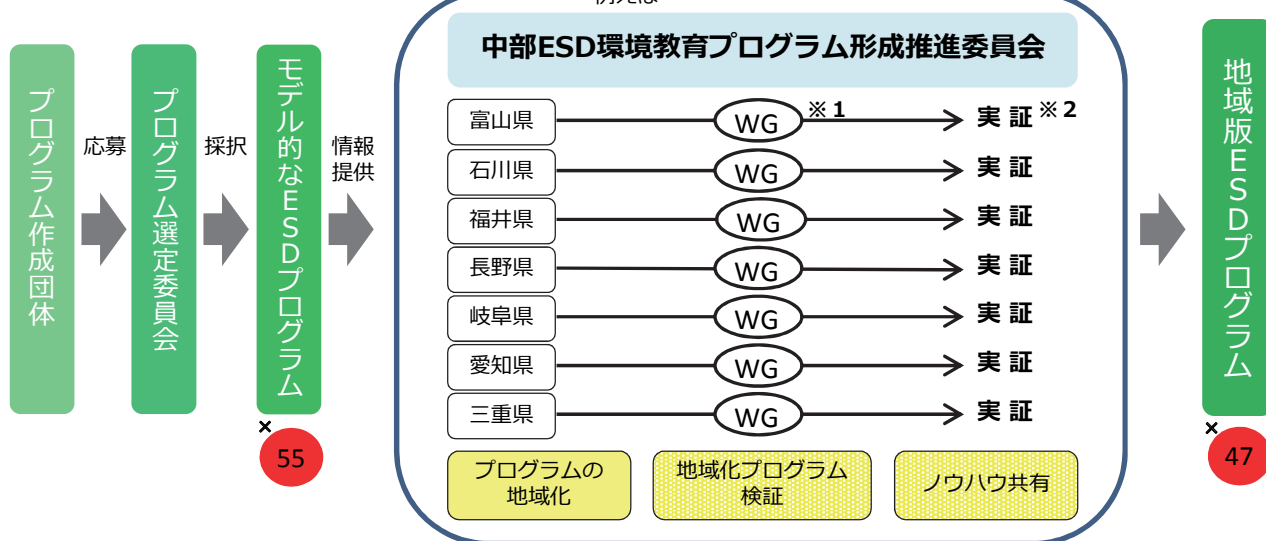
プログラム作成団体

応募

プログラム選定委員会

採択

モデル的なESDプログラム

×

55

情報提供

例えば

中部ESD環境教育プログラム形成推進委員会

富山県　WG ※1　実証 ※2

石川県　WG　実証

福井県　WG　実証

長野県　WG　実証

岐阜県　WG　実証

愛知県　WG　実証

三重県　WG　実証

プログラムの地域化

地域化プログラム検証

ノウハウ共有

地域版ESDプログラム

×

47